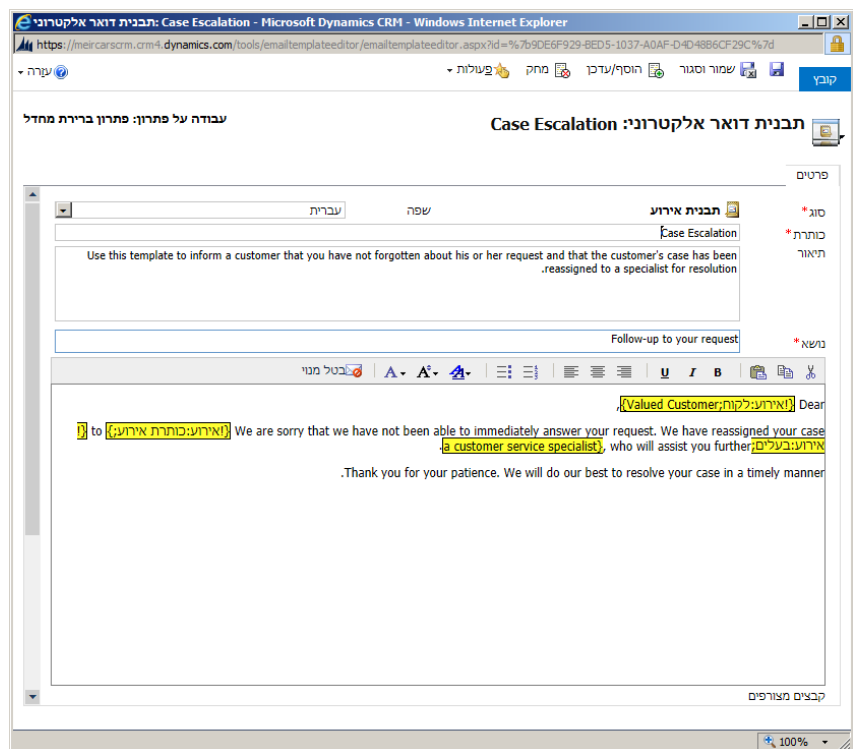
תבנית דואר אלקטרוני: Case Escalation - Microsoft Dynamics CRM - Windows Internet Explorer

https://meircarscrm.crm4.dynamics.com/tools/emailtemplateeditor/emailtemplateeditor.aspx?id=%7b9DE6F929-BED5-1037-A0AF-D4D48B6CF29C%7d

קובץ שמור וסגור הוסף/עדכן מחק פעולות עזרה

תבנית דואר אלקטרוני: Case Escalation

עבודה על פתרון: פתרון ברירת מחדל

פרטים

סוג* תבנית אירוע שפה עברית

כותרת* Case Escalation

תיאור Use this template to inform a customer that you have not forgotten about his or her request and that the customer's case has been reassigned to a specialist for resolution.

נושא* Follow-up to your request

בטל מנוי

Dear {!אירוע:לקוח;Valued Customer},

We are sorry that we have not been able to immediately answer your request. We have reassigned your case {!אירוע:כותרת אירוע;} to {!אירוע:בעלים;a customer service specialist}, who will assist you further.

Thank you for your patience. We will do our best to resolve your case in a timely manner.

קבצים מצורפים

100%